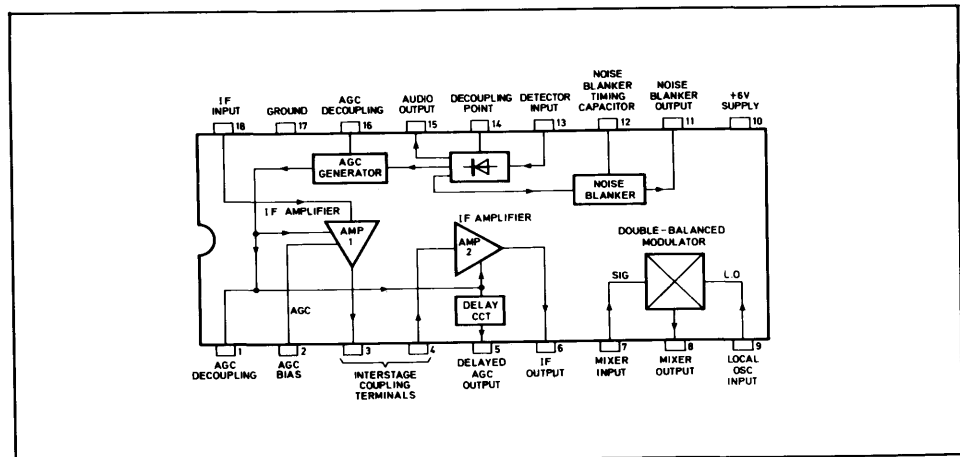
IF INPUT 18
GROUND 17
AGC DECOUPLING 16
AUDIO OUTPUT 15
DECOUPLING POINT 14
DETECTOR INPUT 13
NOISE BLANKER TIMING CAPACITOR 12
NOISE BLANKER OUTPUT 11
+6V SUPPLY 10

AGC GENERATOR
NOISE BLANKER
IF AMPLIFIER
AMP 1
IF AMPLIFIER
AMP 2
DOUBLE-BALANCED MODULATOR
SIG
L.O
AGC
DELAY CCT

1 AGC DECOUPLING
2 AGC BIAS
3
4
INTERSTAGE COUPLING TERMINALS
5 DELAYED AGC OUTPUT
6 IF OUTPUT
7 MIXER INPUT
8 MIXER OUTPUT
9 LOCAL OSC INPUT